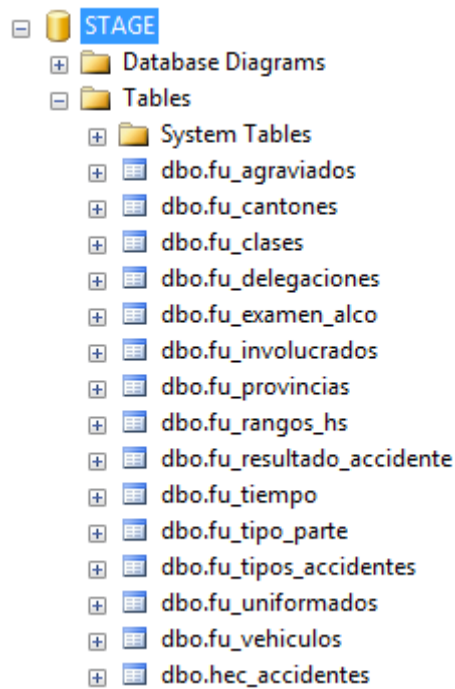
STAGE
Database Diagrams
Tables
System Tables
dbo.fu_agraviados
dbo.fu_cantones
dbo.fu_clases
dbo.fu_delegaciones
dbo.fu_examen_alco
dbo.fu_involucrados
dbo.fu_provincias
dbo.fu_rangos_hs
dbo.fu_resultado_accidente
dbo.fu_tiempo
dbo.fu_tipo_parte
dbo.fu_tipos_accidentes
dbo.fu_uniformados
dbo.fu_vehiculos
dbo.hec_accidentes